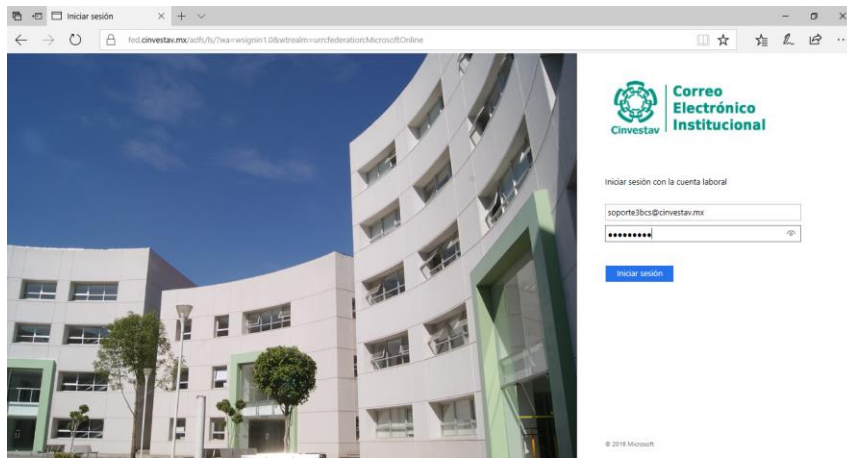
Iniciar sesión

fed.cinvestav.mx/adfs/ls/?wa=wsignin1.0&wtrealm=urn:federation:MicrosoftOnline

Cinvestav

Correo Electrónico Institucional

Iniciar sesión con la cuenta laboral

soporte3bcs@cinvestav.mx

•••••••••

Iniciar sesión

© 2016 Microsoft